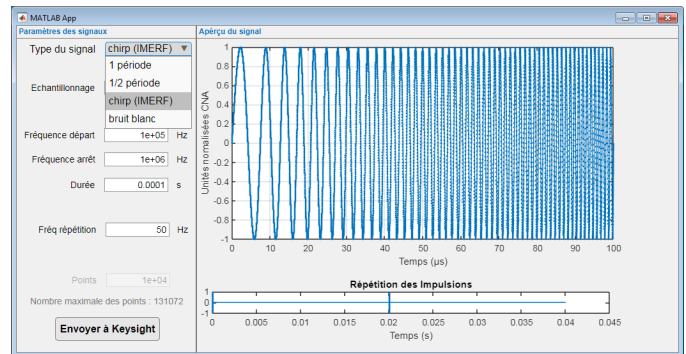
MATLAB App

Paramètres des signaux

Type du signal chirp (IMERF)

1 période
1/2 période
chirp (IMERF)
bruit blanc

Echantillonnage

Fréquence départ 1e+05 Hz

Fréquence arrêt 1e+06 Hz

Durée 0.0001 s

Fréq répétition 50 Hz

Points 1e+04

Nombre maximale des points : 131072

Envoyer à Keysight

Aperçu du signal

1
0.8
0.6
0.4
0.2
0
−0.2
−0.4
−0.6
−0.8
−1

Unités normalisées CNA

0 10 20 30 40 50 60 70 80 90 100

Temps (μs)

Répétition des Impulsions

1
0
−1

0 0.005 0.01 0.015 0.02 0.025 0.03 0.035 0.04 0.045

Temps (s)